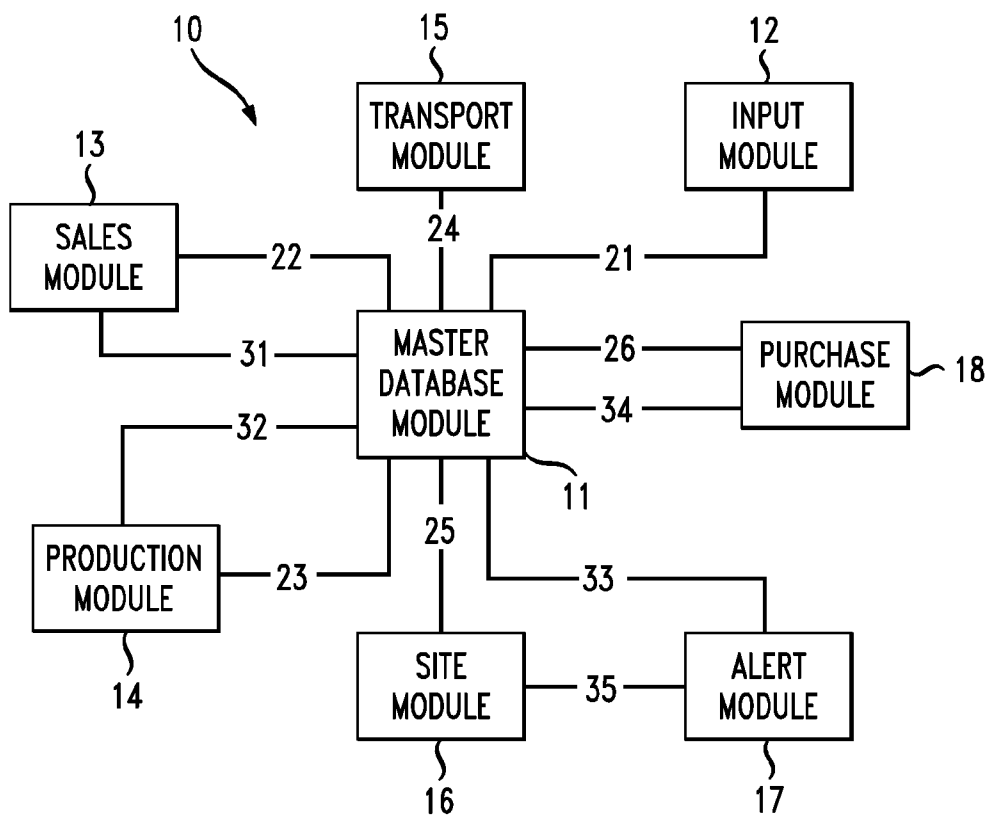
10

15

TRANSPORT MODULE

12

INPUT MODULE

13

SALES MODULE

22

24

21

31

MASTER DATABASE MODULE

26

PURCHASE MODULE

18

32

34

11

25

PRODUCTION MODULE

23

33

14

SITE MODULE

35

ALERT MODULE

16

17